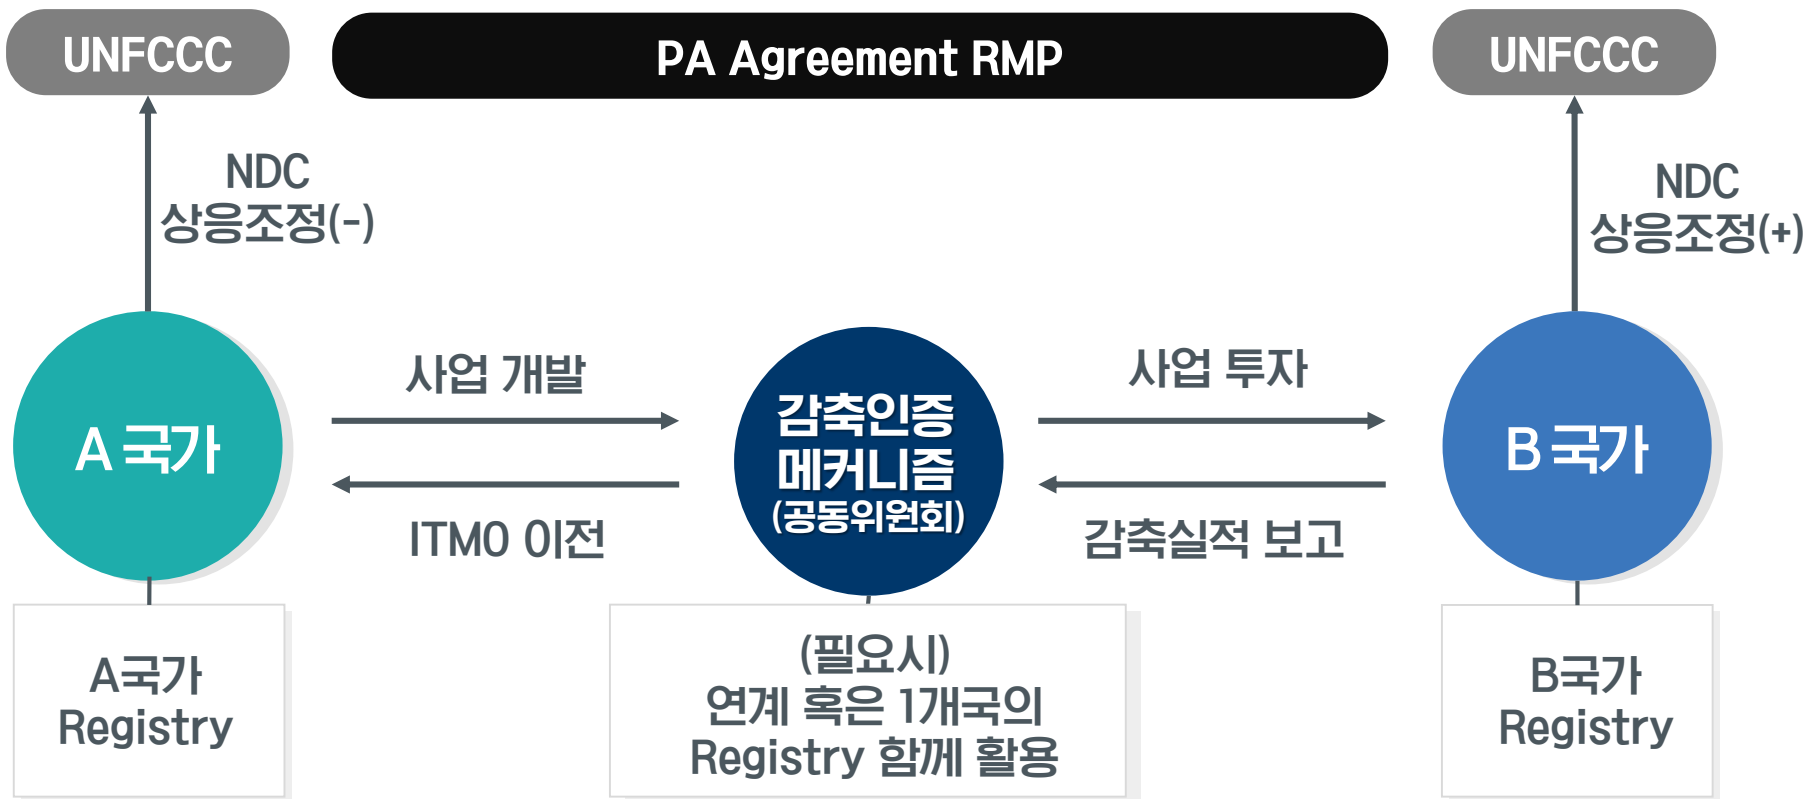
UNFCCC

PA Agreement RMP

UNFCCC

NDC
상응조정(-)

NDC
상응조정(+)

사업 개발

사업 투자

A 국가

감축인증
메커니즘
(공동위원회)

B 국가

ITMO 이전

감축실적 보고

A국가
Registry

(필요시)
연계 혹은 1개국의
Registry 함께 활용

B국가
Registry